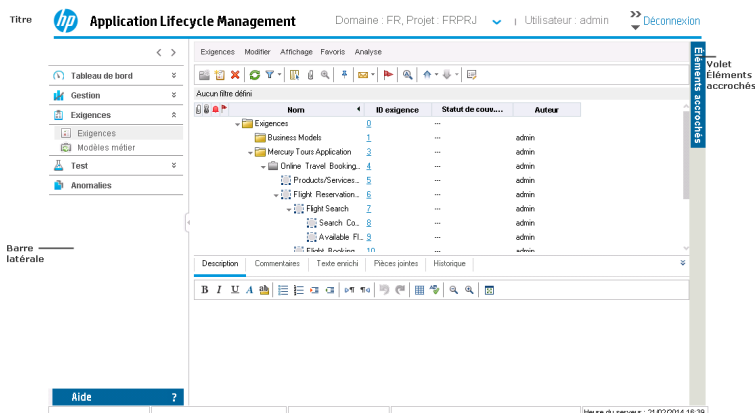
Titre

Application Lifecycle Management

Domaine : FR, Projet : FRPRJ | Utilisateur : admin | Déconnexion

Volet Éléments accrochés

Éléments accrochés

Tableau de bord
Gestion
Exigences
Exigences
Modèles métier
Test
Anomalies

Barre latérale

Aide ?

Exigences Modifier Affichage Favoris Analyse

Aucun filtre défini

| Nom | ID exigence | Statut de couv... | Auteur |
|---|---|---|---|
| Exigences | 0 | --- | |
| Business Models | 1 | --- | admin |
| Mercury Tours Application | 3 | --- | admin |
| Online Travel Booking... | 4 | --- | admin |
| Products/Services... | 5 | --- | admin |
| Flight Reservation... | 6 | --- | admin |
| Flight Search | 7 | --- | admin |
| Search Co... | 8 | --- | admin |
| Available Fl... | 9 | --- | admin |
| Flight Booking | 10 | --- | admin |

Description Commentaires Texte enrichi Pièces jointes Historique

B I U A

Heure du serveur : 21/02/2014 16:39